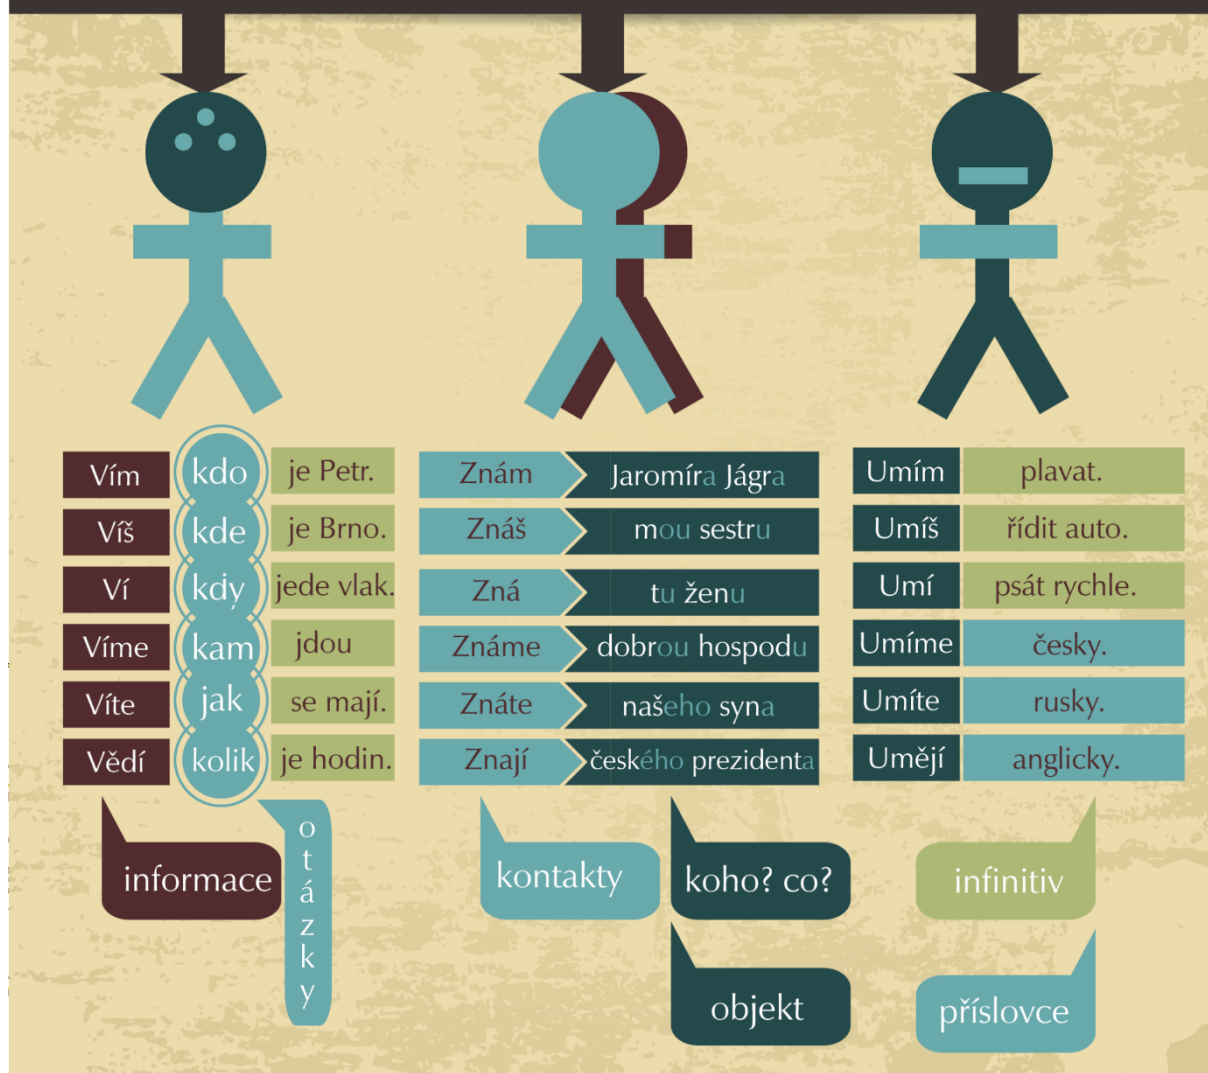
| Vím | kdo | je Petr. |
|---|---|---|
| Víš | kde | je Brno. |
| Ví | kdy | jede vlak. |
| Víme | kam | jdou |
| Víte | jak | se mají. |
| Vědí | kolik | je hodin. |

informace

otázky

| Znám | Jaromíra Jágra |
|---|---|
| Znáš | mou sestru |
| Zná | tu ženu |
| Známe | dobrou hospodu |
| Znáte | našeho syna |
| Znají | českého prezidenta |

kontakty

koho? co?

objekt

| Umím | plavat. |
|---|---|
| Umíš | řídit auto. |
| Umí | psát rychle. |
| Umíme | česky. |
| Umíte | rusky. |
| Umějí | anglicky. |

infinitiv

příslovce